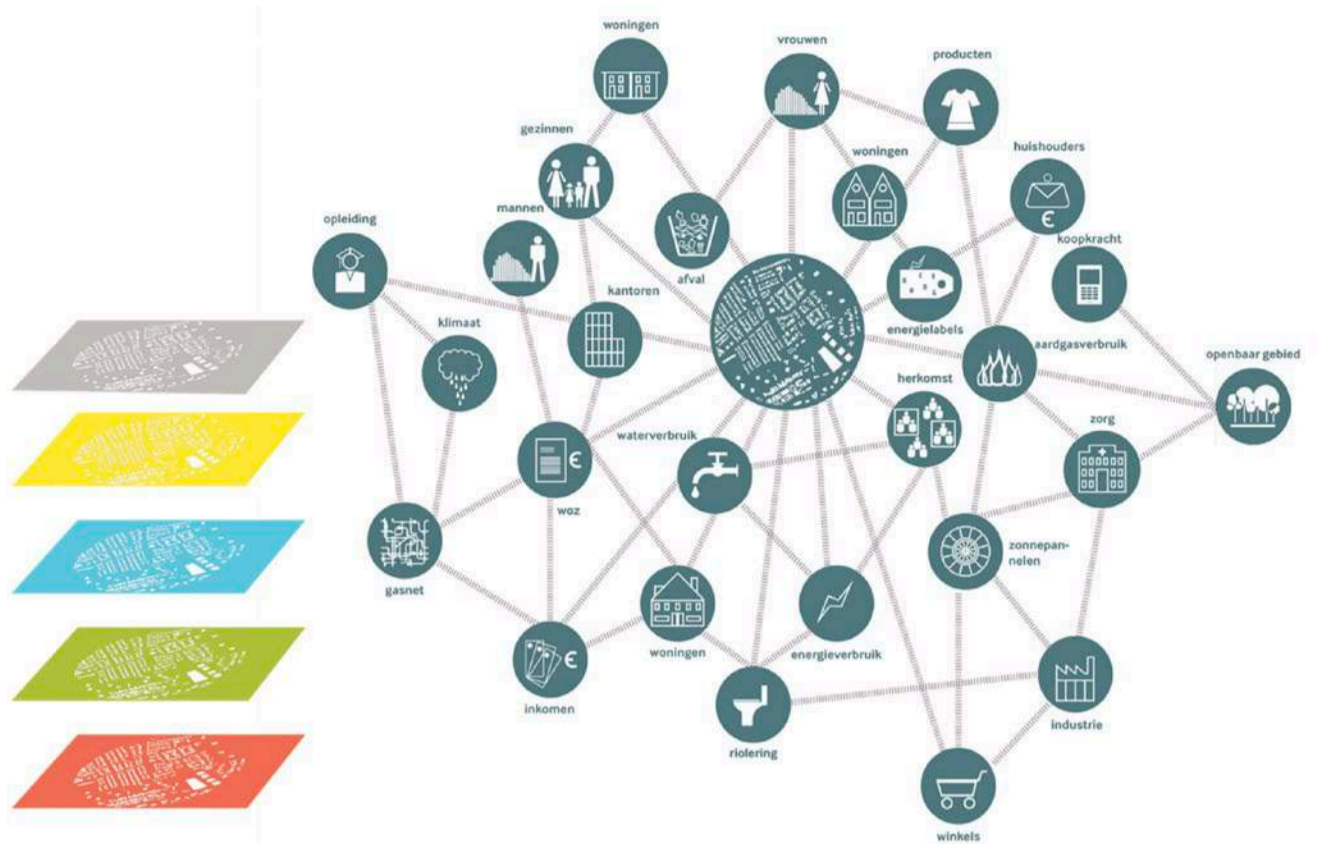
woningen

vrouwen

producten

gezinnen

woningen

huishouders

mannen

opleiding

afval

koopkracht

kantoren

klimaat

energielabels

aardgasverbruik

openbaar gebied

herkomst

zorg

waterverbruik

woz

gasnet

zonnepannelen

woningen

energieverbruik

inkomen

riolering

industrie

winkels